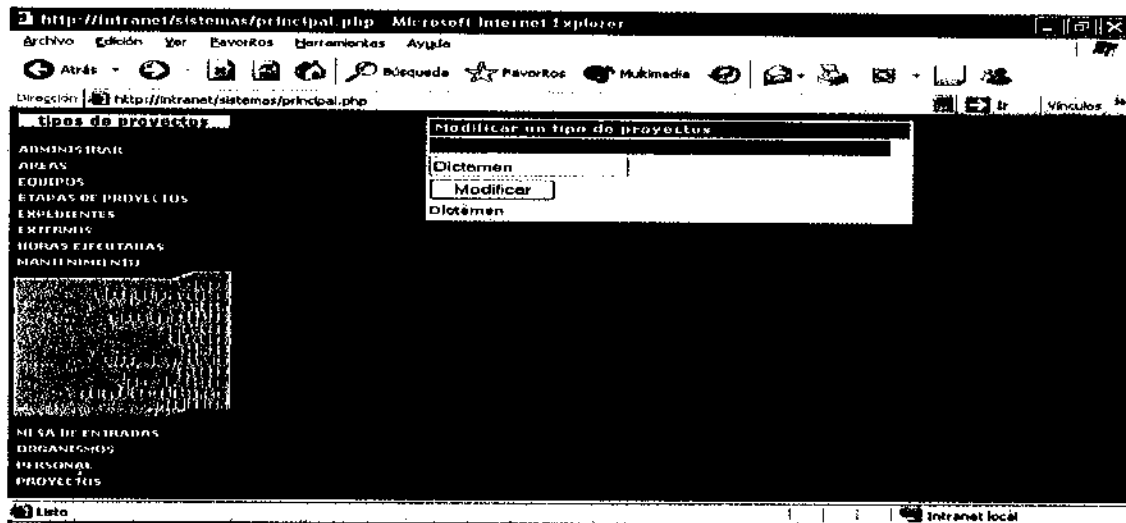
http://intranet/sistemas/principal.php - Microsoft Internet Explorer

Archivo Edición Ver Favoritos Herramientas Ayuda

Atrás Búsqueda Favoritos Multimedia

Dirección http://intranet/sistemas/principal.php Ir Vínculos

tipos de proyectos

ADMINISTRAR
AREAS
EQUIPOS
ETAPAS DE PROYECTOS
EXPEDIENTES
EXTERNOS
HORAS EJECUTADAS
MANTENIMIENTO

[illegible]

MESA DE ENTRADAS
ORGANISMOS
PERSONAL
PROYECTOS

Modificar un tipo de proyectos

Dictamen

Modificar

Dictamen

Listo

Intranet local